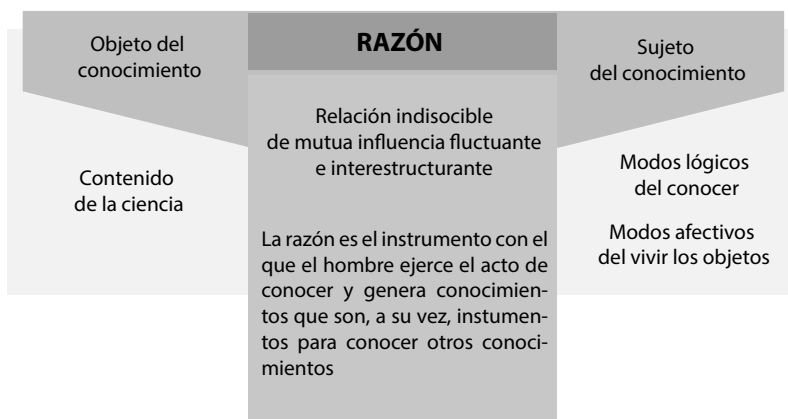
Objeto del conocimiento

RAZÓN

Sujeto del conocimiento

Relación indisocible de mutua influencia fluctuante e interestructurante

Contenido de la ciencia

Modos lógicos del conocer

Modos afectivos del vivir los objetos

La razón es el instrumento con el que el hombre ejerce el acto de conocer y genera conocimientos que son, a su vez, instumentos para conocer otros conocimientos